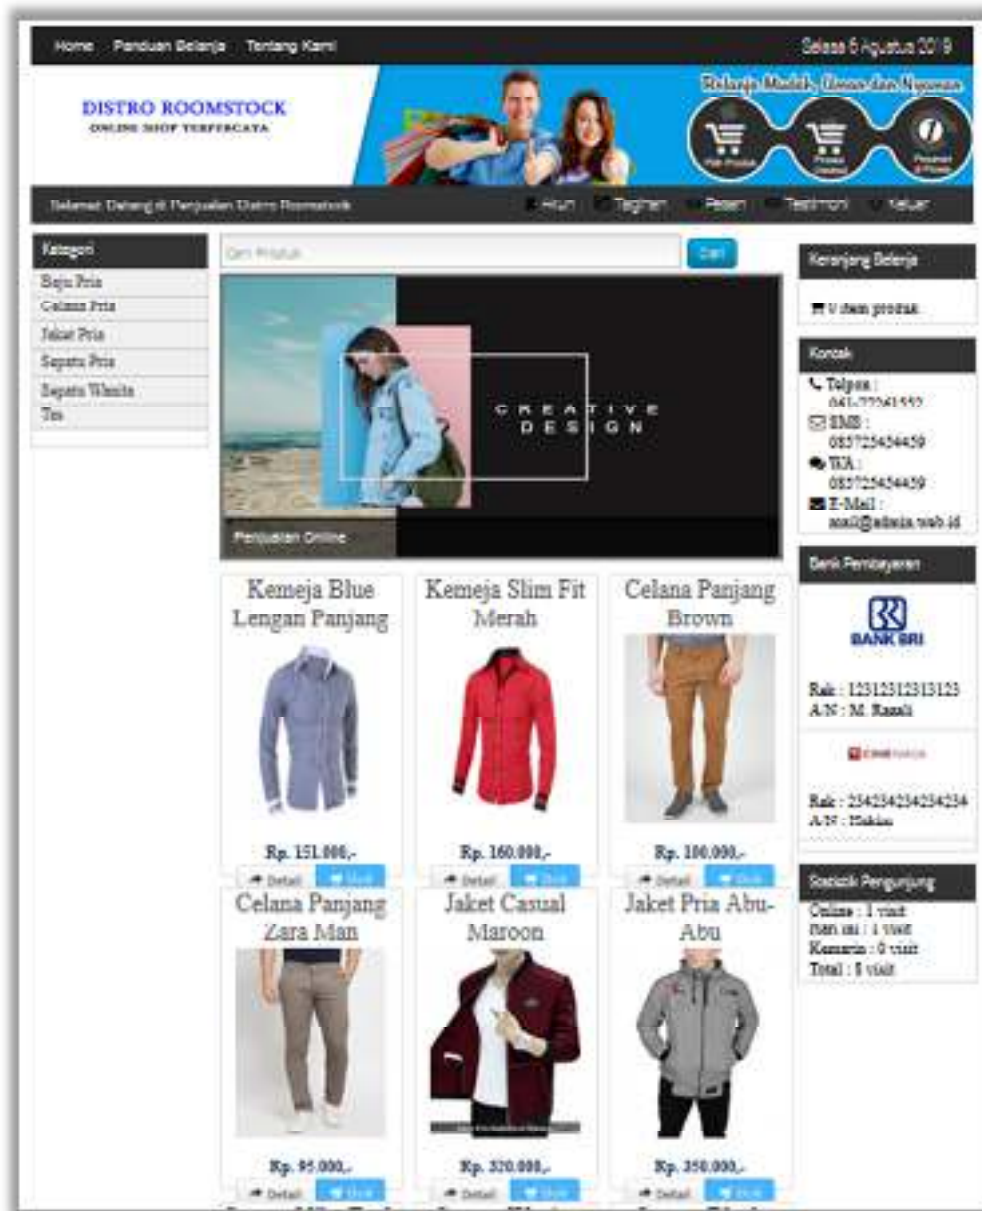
Home Panduan Belanja Tentang Kami

Selasa 6 Agustus 2019

DISTRO ROOMSTOCK
ONLINE SHOP TERPERCAYA

Belanja Mudah, Aman dan Nyaman

Pilih Produk
Proses Checkout
Pesanan di Proses

Selamat Datang di Penjualan Distro Roomstock

Akun Tagihan Pesan Testimoni Keluar

Kategori
Baju Pria
Celana Pria
Jaket Pria
Sepatu Pria
Sepatu Wanita
Tas

Cari Produk
Cari

CREATIVE DESIGN

Penjualan Online

Kemeja Blue Lengan Panjang
Rp. 151.000,-
Detail Beli

Kemeja Slim Fit Merah
Rp. 160.000,-
Detail Beli

Celana Panjang Brown
Rp. 100.000,-
Detail Beli

Celana Panjang Zara Man
Rp. 95.000,-
Detail Beli

Jaket Casual Maroon
Rp. 320.000,-
Detail Beli

Jaket Pria Abu-Abu
Rp. 350.000,-
Detail Beli

Keranjang Belanja
0 item produk

Kontak
Telpon :
061-77061332
SMS :
085725434459
WA :
085725434459
E-Mail :
mail@admin.web.id

Bank Pembayaran
BANK BRI
Rek : 12312312313123
A/N : M. Rasali

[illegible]
Rek : 234234234234234
A/N : Hakim

Statistik Pengunjung
Online : 1 visit
Hari ini : 1 visit
Kemarin : 0 visit
Total : 8 visit